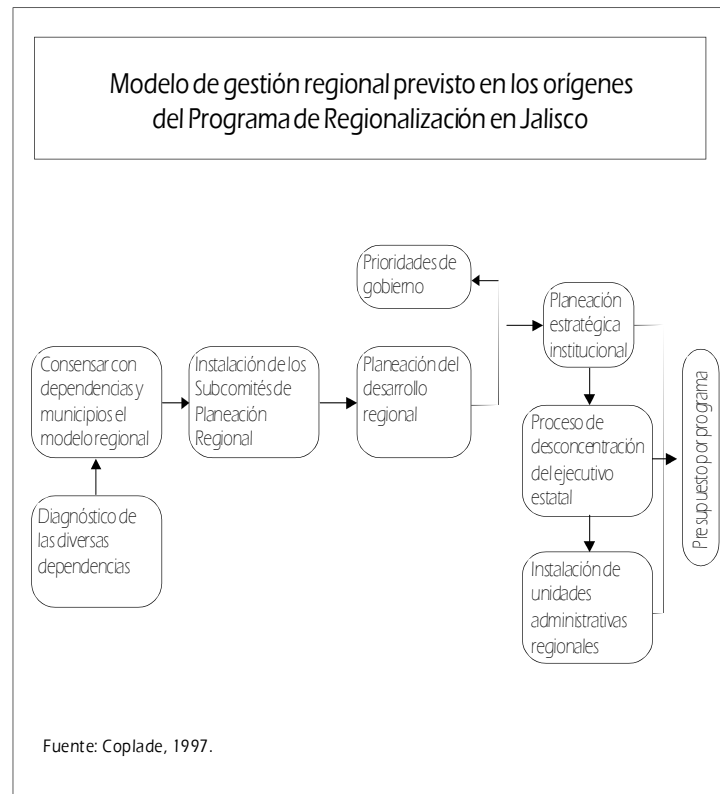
Modelo de gestión regional previsto en los orígenes del Programa de Regionalización en Jalisco

Prioridades de gobierno

Consensar con dependencias y municipios el modelo regional

Instalación de los Subcomités de Planeación Regional

Planeación del desarrollo regional

Planeación estratégica institucional

Proceso de desconcentración del ejecutivo estatal

Instalación de unidades administrativas regionales

Presupuesto por programa

Diagnóstico de las diversas dependencias

Fuente: Coplade, 1997.